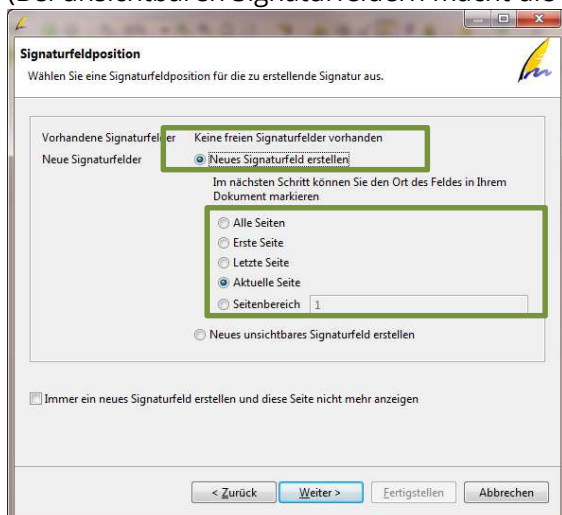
(Bei unsichtbaren Signaturfeldern macht die

Signaturfeldposition

Wählen Sie eine Signaturfeldposition für die zu erstellende Signatur aus.

Vorhandene Signaturfelder Keine freien Signaturfelder vorhanden

Neue Signaturfelder Neues Signaturfeld erstellen

Im nächsten Schritt können Sie den Ort des Feldes in Ihrem Dokument markieren

Alle Seiten

Erste Seite

Letzte Seite

Aktuelle Seite

Seitenbereich 1

Neues unsichtbares Signaturfeld erstellen

Immer ein neues Signaturfeld erstellen und diese Seite nicht mehr anzeigen

< Zurück Weiter > Fertigstellen Abbrechen